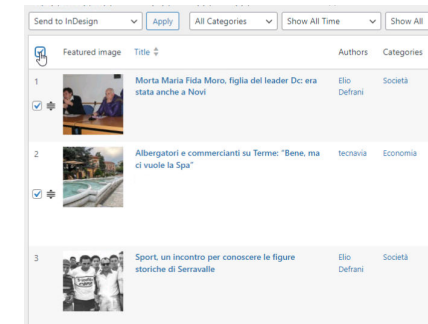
Send to InDesign | Apply | All Categories | Show All Time | Show All

| | Featured image | Title | Authors | Categories |
|---|---|---|---|---|
| 1 | | Morta Maria Fida Moro, figlia del leader Dc: era stata anche a Novi | Elio Defrani | Società |
| 2 | | Albergatori e commercianti su Terme: "Bene, ma ci vuole la Spa" | tecnavia | Economia |
| 3 | | Sport, un incontro per conoscere le figure storiche di Serravalle | Elio Defrani | Società |